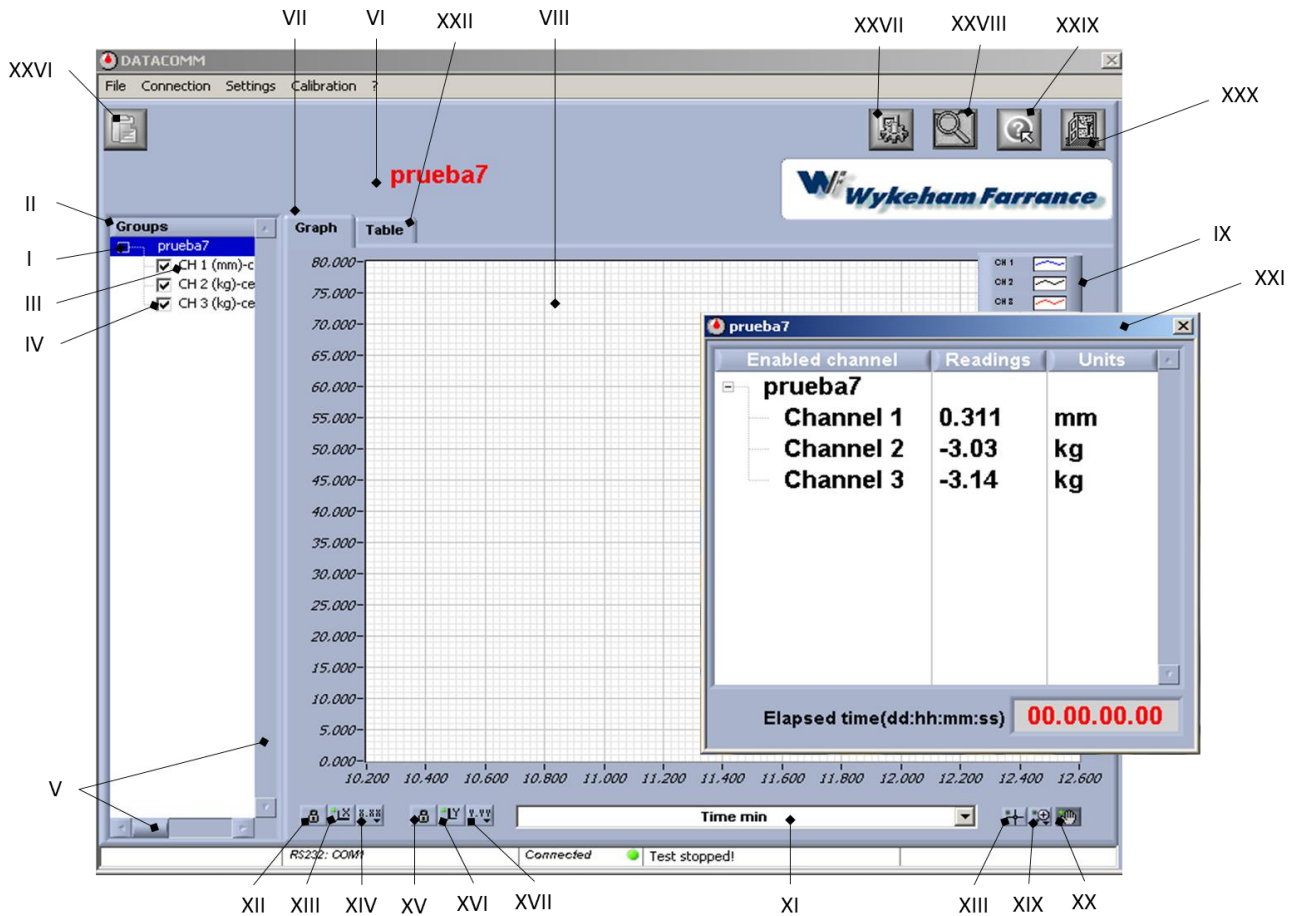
VII VI XXII VIII XXVII XXVIII XXIX XXX

XXVI

DATACOMM

File Connection Settings Calibration ?

prueba7

Wykeham Farrance

II

Groups

I

prueba7

III

CH 1 (mm)-c
CH 2 (kg)-ce
CH 3 (kg)-ce

IV

Graph Table

IX

CH 1
CH 2
CH 3

XXI

80.000
75.000
70.000
65.000
60.000
55.000
50.000
45.000
40.000
35.000
30.000
25.000
20.000
15.000
10.000
5.000
0.000

10.200 10.400 10.600 10.800 11.000 11.200 11.400 11.600 11.800 12.000 12.200 12.400 12.600

prueba7

| Enabled channel | Readings | Units |
|---|---|---|
| prueba7 | | |
| Channel 1 | 0.311 | mm |
| Channel 2 | -3.03 | kg |
| Channel 3 | -3.14 | kg |

Elapsed time(dd:hh:mm:ss) 00.00.00.00

V

Time min

RS232: COM1 Connected Test stopped!

XII XIII XIV XV XVI XVII XI XIII XIX XX